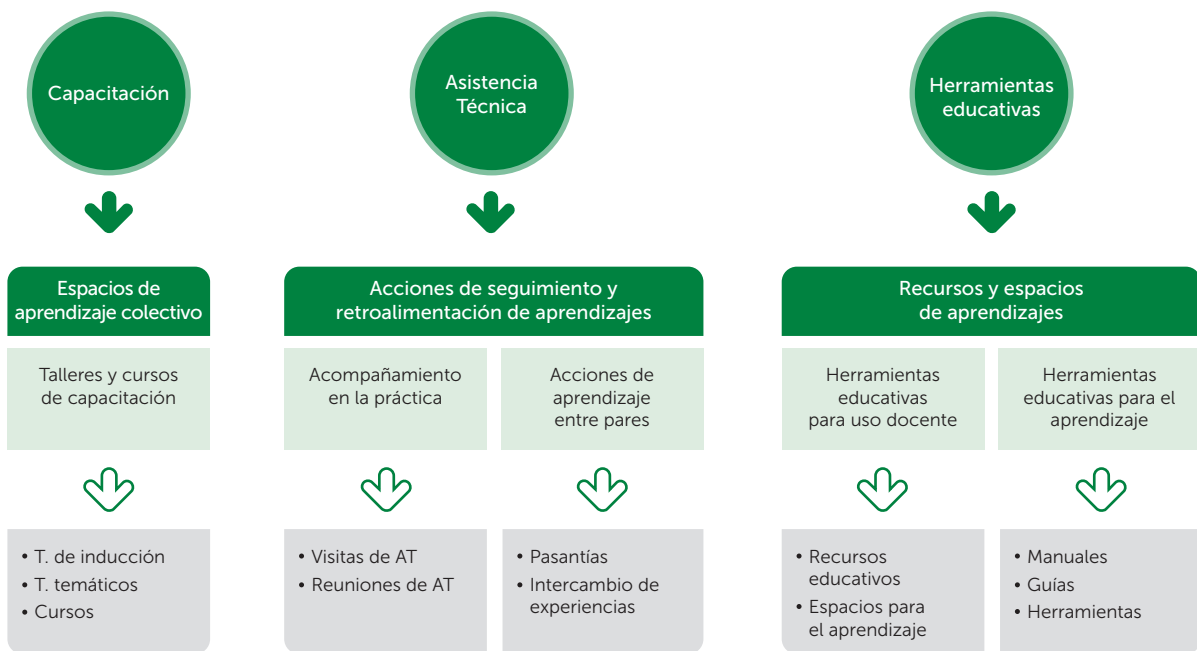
Capacitación

Espacios de aprendizaje colectivo

Talleres y cursos de capacitación

• T. de inducción
• T. temáticos
• Cursos

Asistencia Técnica

Acciones de seguimiento y retroalimentación de aprendizajes

Acompañamiento en la práctica

• Visitas de AT
• Reuniones de AT

Acciones de aprendizaje entre pares

• Pasantías
• Intercambio de experiencias

Herramientas educativas

Recursos y espacios de aprendizajes

Herramientas educativas para uso docente

• Recursos educativos
• Espacios para el aprendizaje

Herramientas educativas para el aprendizaje

• Manuales
• Guías
• Herramientas